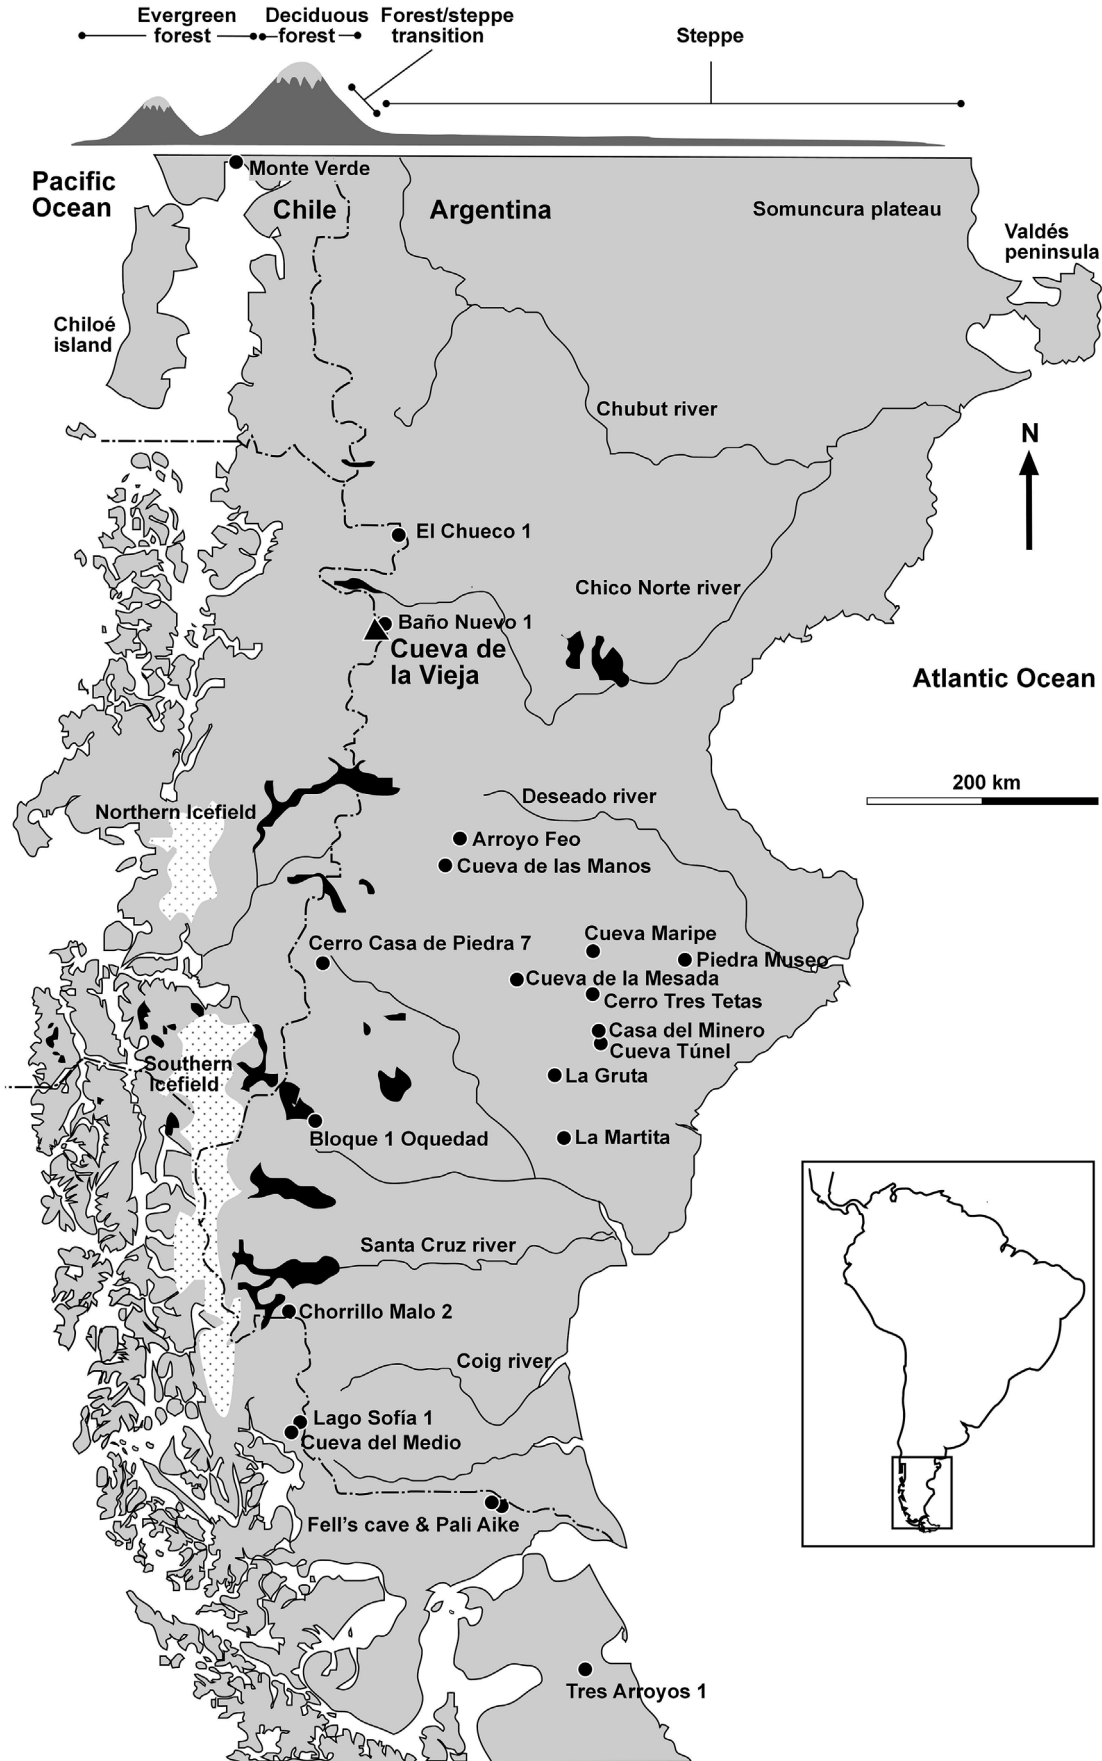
Evergreen forest
Deciduous forest
Forest/steppe transition
Steppe

Pacific Ocean
Monte Verde
Chile
Argentina
Somuncura plateau
Valdés peninsula
Chiloé island
Chubut river
N
El Chueco 1
Chico Norte river
Baño Nuevo 1
Cueva de la Vieja
Atlantic Ocean
200 km
Deseado river
Northern Icefield
Arroyo Feo
Cueva de las Manos
Cueva Maripe
Cerro Casa de Piedra 7
Piedra Museo
Cueva de la Mesada
Cerro Tres Tetas
Casa del Minero
Cueva Túnel
Southern Icefield
La Gruta
Bloque 1 Oquedad
La Martita
Santa Cruz river
Chorrillo Malo 2
Coig river
Lago Sofía 1
Cueva del Medio
Fell's cave & Pali Aike
Tres Arroyos 1